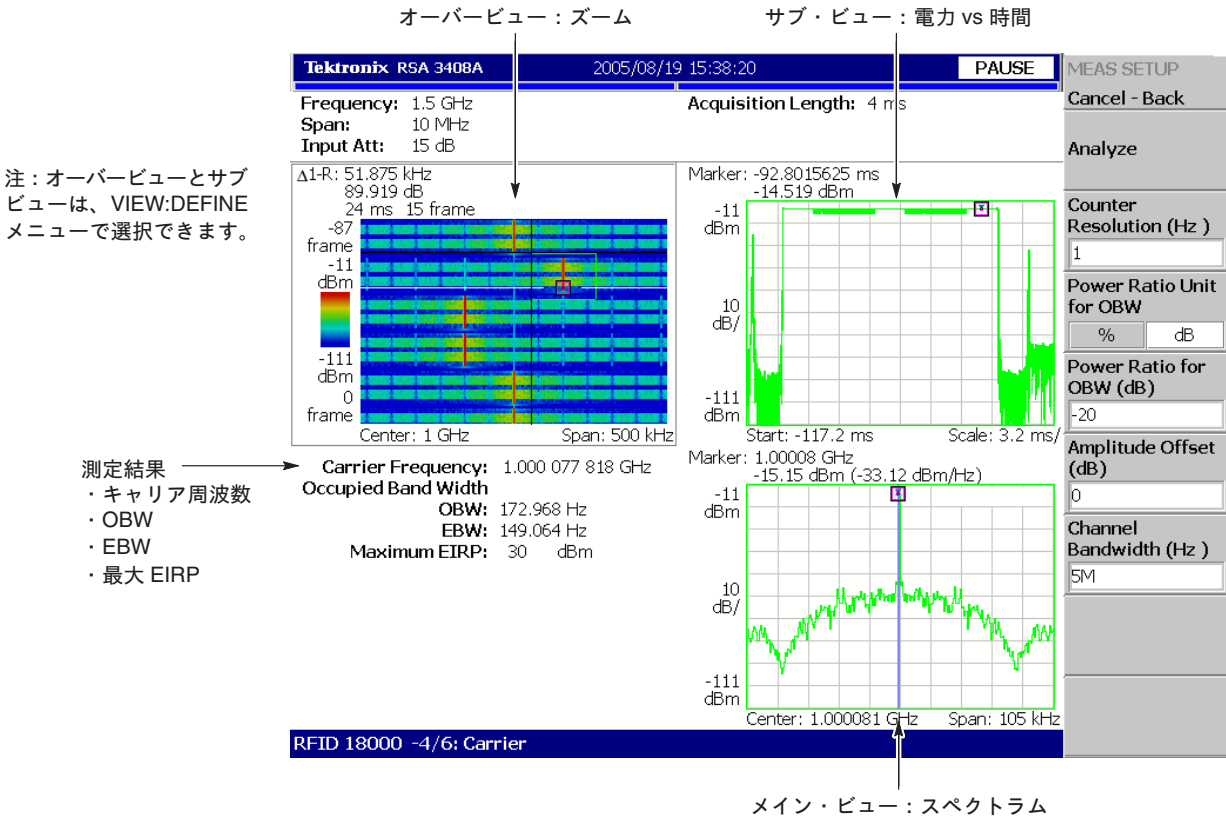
オーバービュー：ズーム

サブ・ビュー：電力 vs 時間

Tektronix RSA 3408A 2005/08/19 15:38:20 PAUSE

Frequency: 1.5 GHz
Span: 10 MHz
Input Att: 15 dB

Acquisition Length: 4 ms

注：オーバービューとサブビューは、VIEW:DEFINE メニューで選択できます。

Δ1-R: 51.875 kHz
89.919 dB
24 ms 15 frame

-87 frame
-11 dBm
-111 dBm
0 frame

Center: 1 GHz Span: 500 kHz

Marker: -92.8015625 ms
-14.519 dBm

-11 dBm
10 dB/
-111 dBm

Start: -117.2 ms Scale: 3.2 ms/

測定結果
・キャリア周波数
・OBW
・EBW
・最大 EIRP

Carrier Frequency: 1.000 077 818 GHz
Occupied Band Width
OBW: 172.968 Hz
EBW: 149.064 Hz
Maximum EIRP: 30 dBm

Marker: 1.00008 GHz
-15.15 dBm (-33.12 dBm/Hz)

-11 dBm
10 dB/
-111 dBm

Center: 1.000081 GHz Span: 105 kHz

RFID 18000 -4/6: Carrier

MEAS SETUP
Cancel - Back
Analyze
Counter Resolution (Hz )
1
Power Ratio Unit for OBW
% dB
Power Ratio for OBW (dB)
-20
Amplitude Offset (dB)
0
Channel Bandwidth (Hz )
5M

メイン・ビュー：スペクトラム